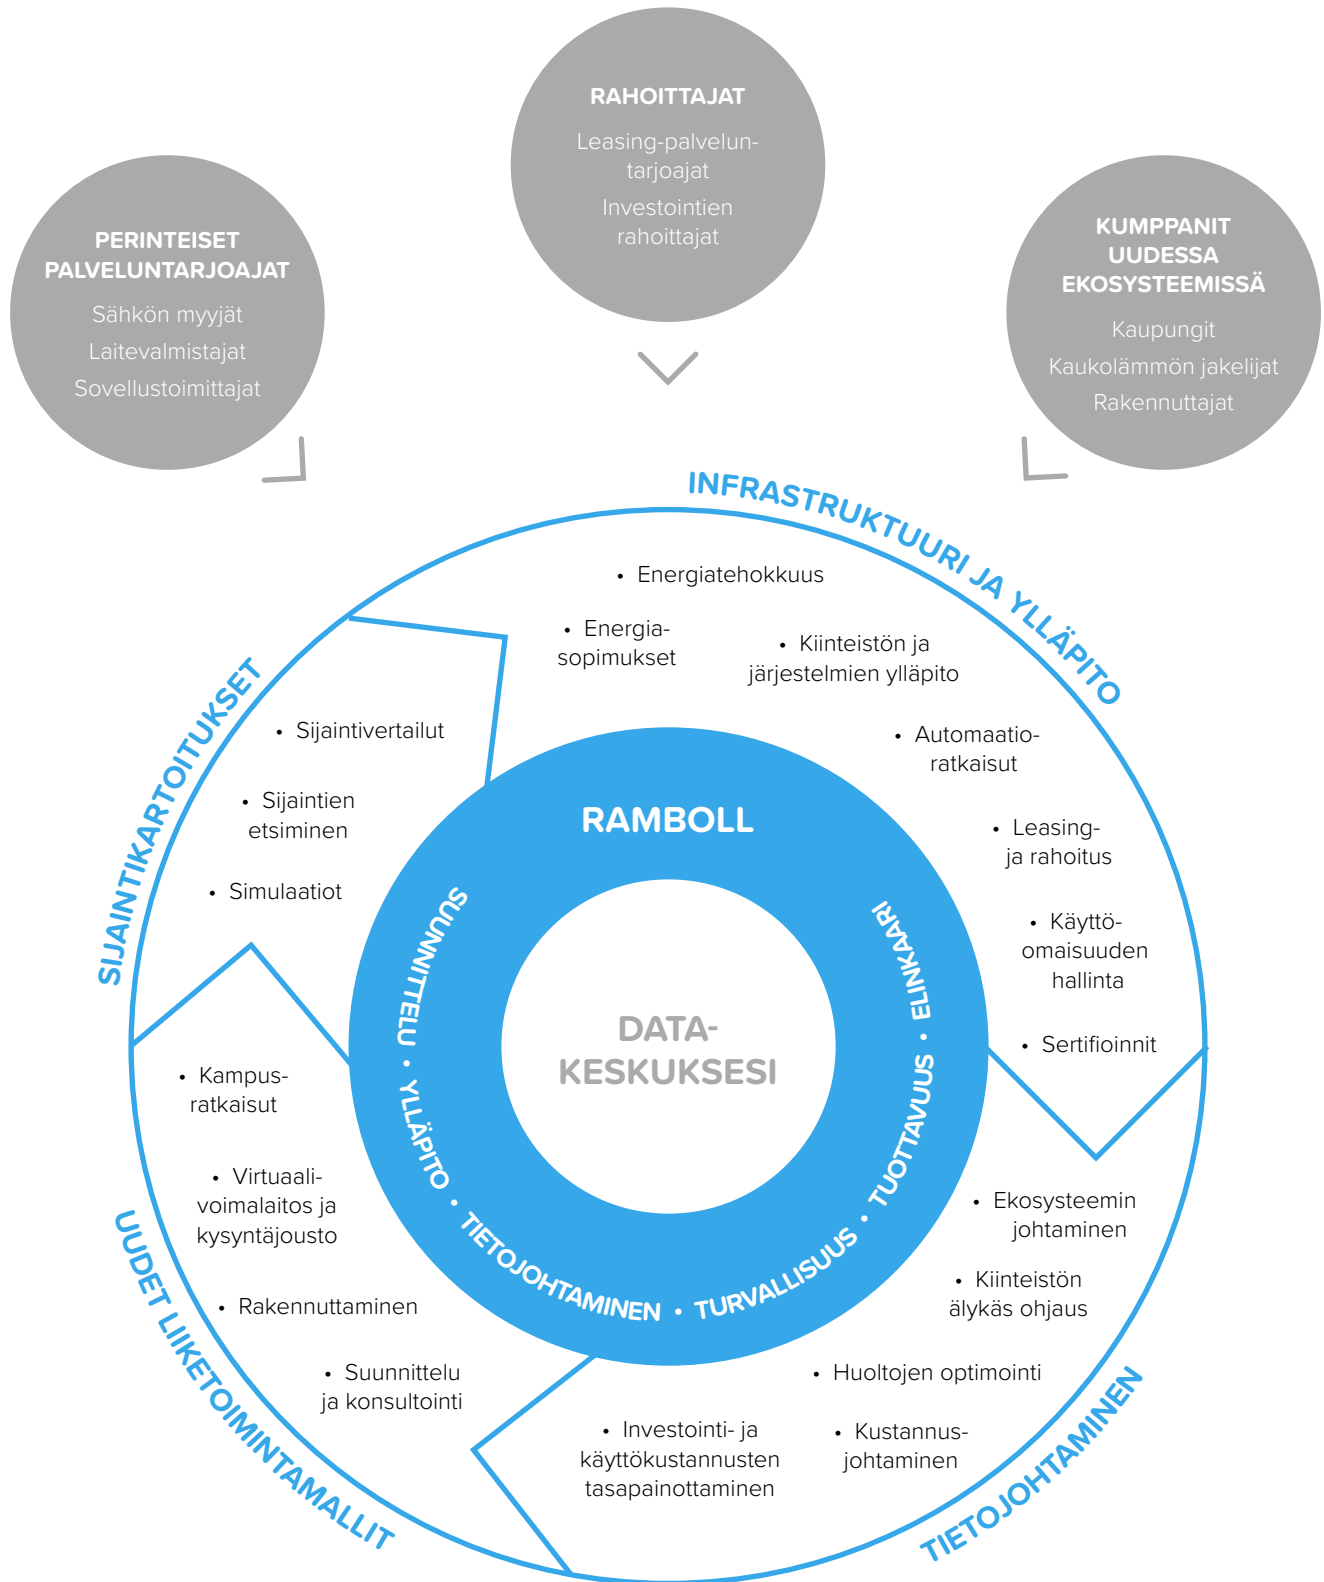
RAHOITTAJAT

Leasing-palveluntarjoajat

Investointien rahoittajat

PERINTEISET PALVELUNTARJOAJAT

Sähkön myyjät

Laitevalmistajat

Sovellustoimittajat

KUMPPANIT UUDESSA EKOSYSTEEMISSÄ

Kaupungit

Kaukolämmön jakelijat

Rakennuttajat

INFRASTRUKTUURI JA YLLÄPITO

• Energiatehokkuus

• Energiasopimukset

• Kiinteistön ja järjestelmien ylläpito

• Automaatioratkaisut

• Leasing- ja rahoitus

• Käyttöomaisuuden hallinta

• Sertifioinnit

SIJAINTIKARTOITUKSET

• Sijaintivertailut

• Sijaintien etsiminen

• Simulaatiot

RAMBOLL

SUUNNITTELU • YLLÄPITO • TIETOJOHTAMINEN • TURVALLISUUS • TUOTTAVUUS • ELINKAARI

DATA-KESKUKSESI

• Kampusratkaisut

• Virtuaalivoimalaitos ja kysyntäjousto

• Rakennuttaminen

• Suunnittelu ja konsultointi

UUDET LIKETOIMINTAMALLIT

• Ekosysteemin johtaminen

• Kiinteistön älykäs ohjaus

• Huoltojen optimointi

• Kustannusjohtaminen

• Investointi- ja käyttökustannusten tasapainottaminen

TIETOJOHTAMINEN